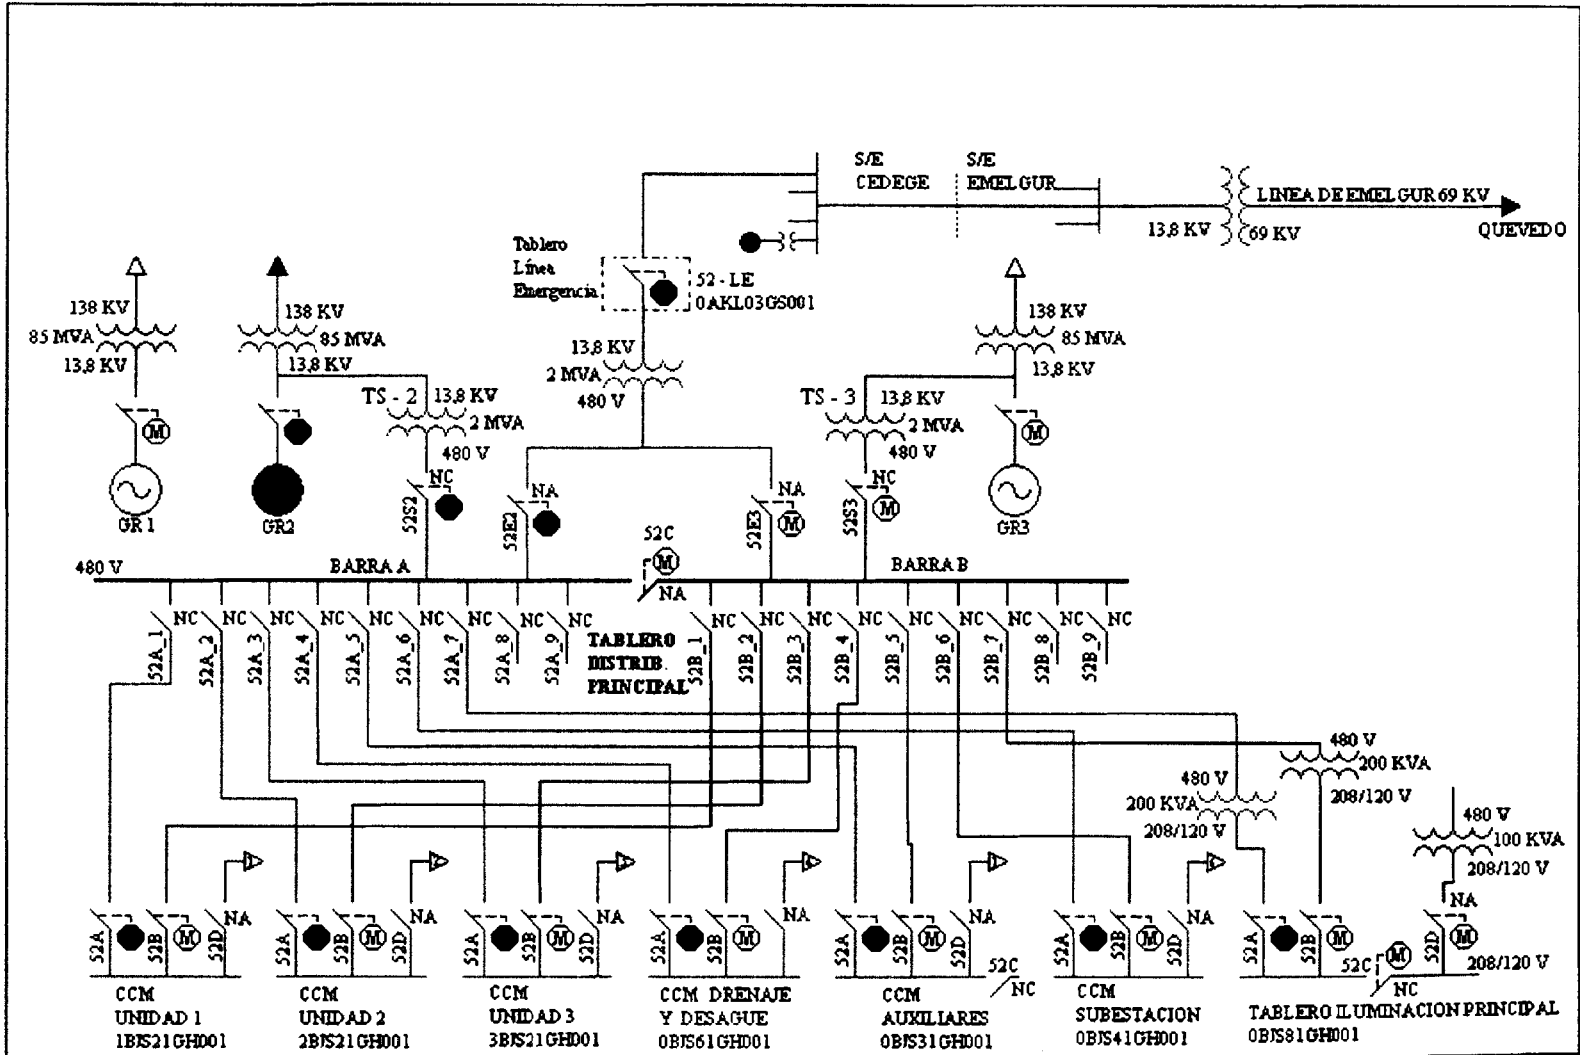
S/E CEDEGE

S/E EMELGUR

LINEA DE EMELGUR 69 KV

13,8 KV

69 KV

QUEVEDO

Tablero Línea Emergencia

52 - LE
0AKL03GS001

138 KV
85 MVA
13,8 KV

138 KV
85 MVA
13,8 KV

138 KV
85 MVA
13,8 KV

13,8 KV
2 MVA
480 V

TS - 2
13,8 KV
2 MVA
480 V

TS - 3
13,8 KV
2 MVA
480 V

M

M

GR 1

GR2

GR3

NC

52S2

NA

52E2

52C

M

NA

52E3

M

NC

52S3

M

480 V

BARRA A

NA

BARRA B

52A_1 NC
52A_2 NC
52A_3 NC
52A_4 NC
52A_5 NC
52A_6 NC
52A_7 NC
52A_8 NC
52A_9 NC

TABLERO DISTRIB. PRINCIPAL

52B_1 NC
52B_2 NC
52B_3 NC
52B_4 NC
52B_5 NC
52B_6 NC
52B_7 NC
52B_8 NC
52B_9 NC

480 V
200 KVA
208/120 V

480 V
200 KVA
208/120 V

480 V
100 KVA
208/120 V

52A 52B M 52D NA
CCM
UNIDAD 1
1BJS21GH001

52A 52B M 52D NA
CCM
UNIDAD 2
2BJS21GH001

52A 52B M 52D NA
CCM
UNIDAD 3
3BJS21GH001

52A 52B M NA
CCM DRENAJE Y DESAGUE
0BJS61GH001

52A 52B M 52D NA
52C NC
CCM
AUXILIARES
0BJS31GH001

52A 52B M 52D NA
CCM
SUBESTACION
0BJS41GH001

52A 52B M
52C M NC
52D M NA
208/120 V
TABLERO ILUMINACION PRINCIPAL
0BJS81GH001